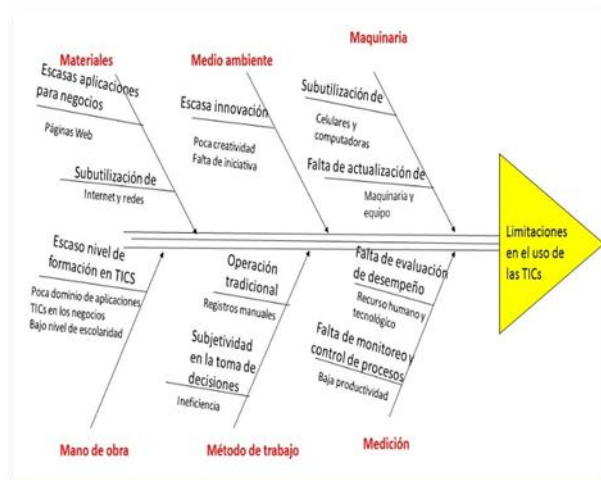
Materiales

Escasas aplicaciones para negocios

Páginas Web

Subutilización de

Internet y redes

Medio ambiente

Escasa innovación

Poca creatividad
Falta de iniciativa

Maquinaria

Subutilización de

Celulares y computadoras

Falta de actualización de

Maquinaria y equipo

Limitaciones en el uso de las TICs

Escaso nivel de formación en TICS

Poca dominio de aplicaciones TICs en los negocios
Bajo nivel de escolaridad

Operación tradicional

Registros manuales

Subjetividad en la toma de decisiones

Ineficiencia

Falta de evaluación de desempeño

Recurso humano y tecnológico

Falta de monitoreo y control de procesos

Baja productividad

Mano de obra

Método de trabajo

Medición